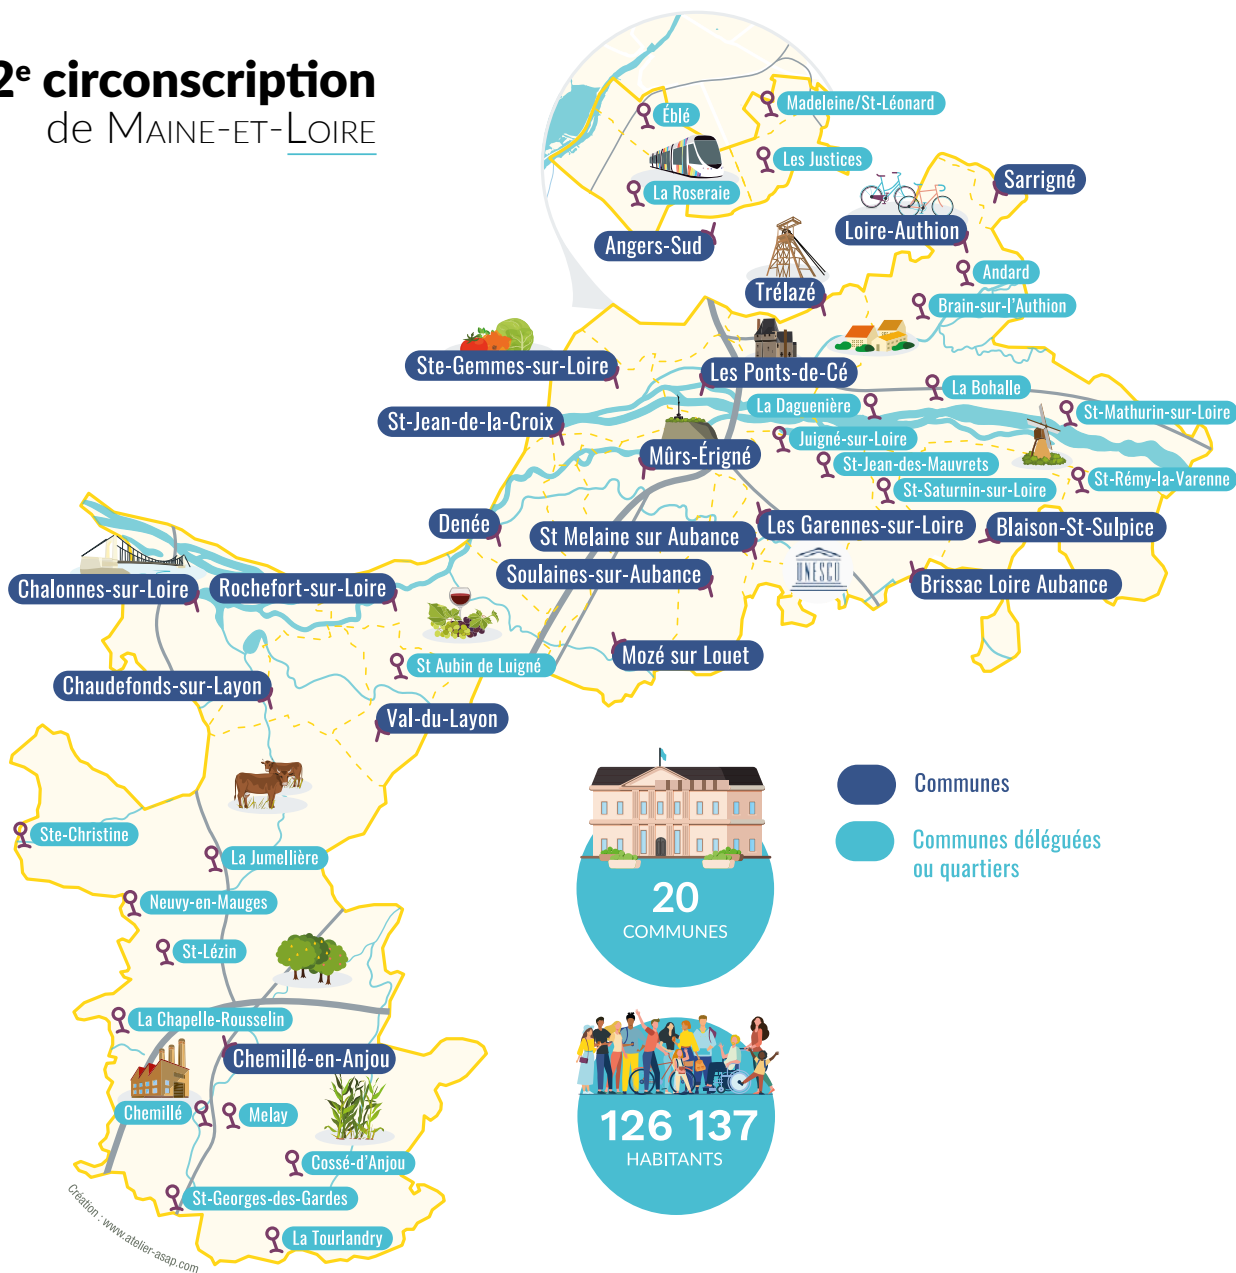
2e circonscription
de MAINE-ET-LOIRE

Éblé
Madeleine/St-Léonard
Les Justices
La Roseraie
Angers-Sud
Sarrigné
Loire-Authion
Trélazé
Andard
Brain-sur-l'Authion
Ste-Gemmes-sur-Loire
Les Ponts-de-Cé
La Bohalle
La Daguenière
St-Mathurin-sur-Loire
St-Jean-de-la-Croix
Juigné-sur-Loire
Mûrs-Érigné
St-Jean-des-Mauvrets
St-Saturnin-sur-Loire
St-Rémy-la-Varenne
Denée
St Melaine sur Aubance
Les Garennes-sur-Loire
Blaison-St-Sulpice
Soulaines-sur-Aubance
UNESCO
Brissac Loire Aubance
Chalonnes-sur-Loire
Rochefort-sur-Loire
Mozé sur Louet
St Aubin de Luigné
Chaudefonds-sur-Layon
Val-du-Layon
Communes
Communes déléguées ou quartiers
Ste-Christine
La Jumellière
20 COMMUNES
Neuvy-en-Mauges
St-Lézin
La Chapelle-Rousselin
Chemillé-en-Anjou
126 137 HABITANTS
Chemillé
Melay
Cossé-d'Anjou
St-Georges-des-Gardes
La Tourlandry
Création : www.atelier-asap.com